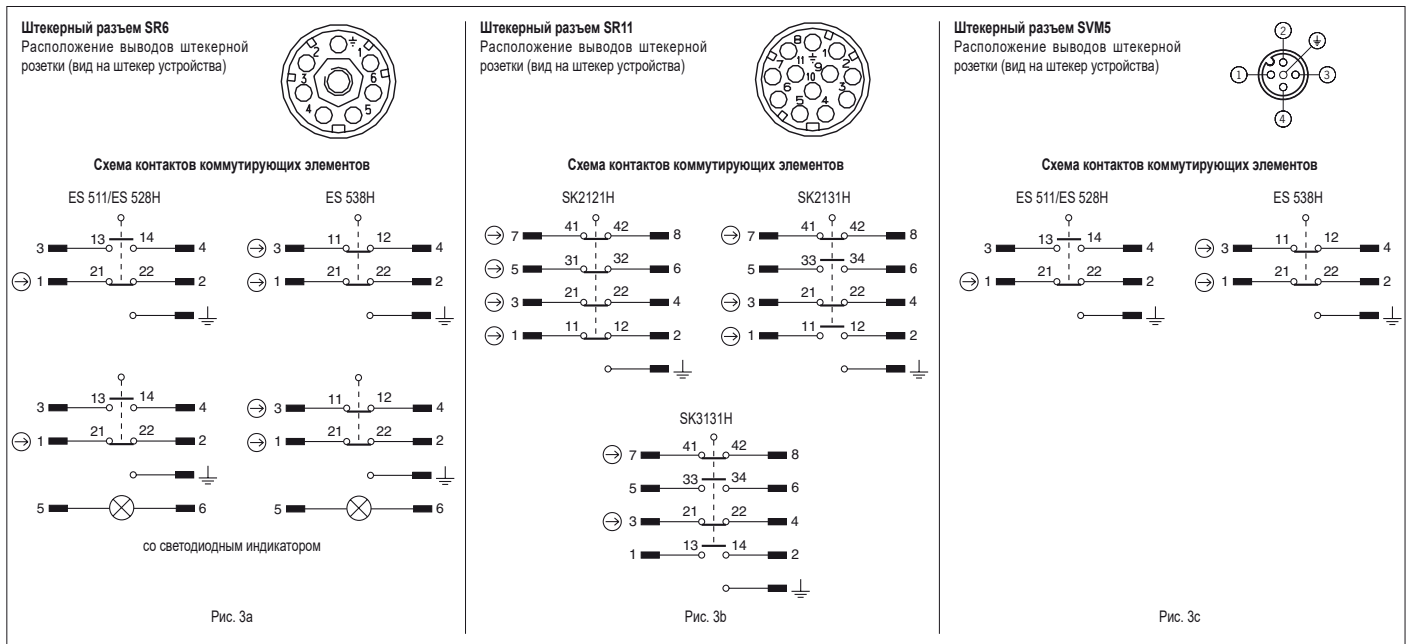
Штекерный разъем SR6
Расположение выводов штекерной розетки (вид на штекер устройства)

2 1 3 6 4 5

Схема контактов коммутирующих элементов

ES 511/ES 528H

3 13 14 4
1 21 22 2

ES 538H

3 11 12 4
1 21 22 2

3 13 14 4
1 21 22 2
5 6

3 11 12 4
1 21 22 2
5 6

со светодиодным индикатором

Рис. 3a

Штекерный разъем SR11
Расположение выводов штекерной розетки (вид на штекер устройства)

8 1 7 11 9 2 10 6 3 5 4

Схема контактов коммутирующих элементов

SK2121H

7 41 42 8
5 31 32 6
3 21 22 4
1 11 12 2

SK2131H

7 41 42 8
5 33 34 6
3 21 22 4
1 11 12 2

SK3131H

7 41 42 8
5 33 34 6
3 21 22 4
1 13 14 2

Рис. 3b

Штекерный разъем SVM5
Расположение выводов штекерной розетки (вид на штекер устройства)

2 1 3 4

Схема контактов коммутирующих элементов

ES 511/ES 528H

3 13 14 4
1 21 22 2

ES 538H

3 11 12 4
1 21 22 2

Рис. 3c